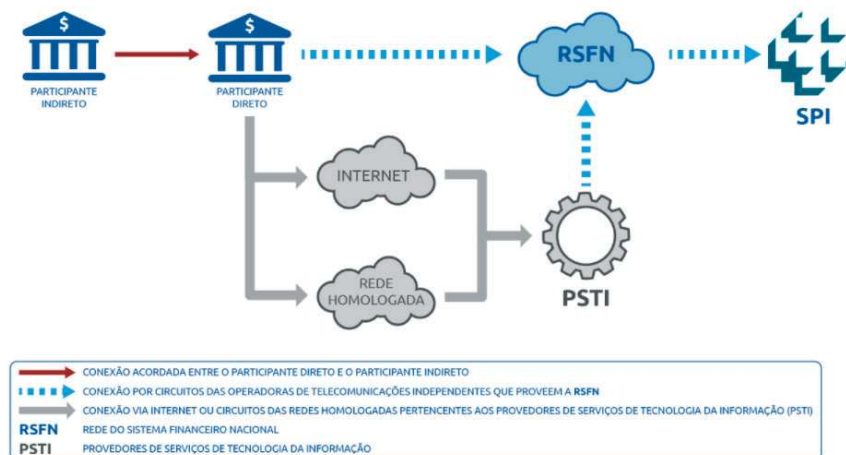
PARTICIPANTE INDIRETO

PARTICIPANTE DIRETO

RSFN

SPI

INTERNET

REDE HOMOLOGADA

PSTI

CONEXÃO ACORDADA ENTRE O PARTICIPANTE DIRETO E O PARTICIPANTE INDIRETO

CONEXÃO POR CIRCUITOS DAS OPERADORAS DE TELECOMUNICAÇÕES INDEPENDENTES QUE PROVEEM A RSFN

CONEXÃO VIA INTERNET OU CIRCUITOS DAS REDES HOMOLOGADAS PERTENCENTES AOS PROVEDORES DE SERVIÇOS DE TECNOLOGIA DA INFORMAÇÃO (PSTI)

RSFN REDE DO SISTEMA FINANCEIRO NACIONAL

PSTI PROVEDORES DE SERVIÇOS DE TECNOLOGIA DA INFORMAÇÃO